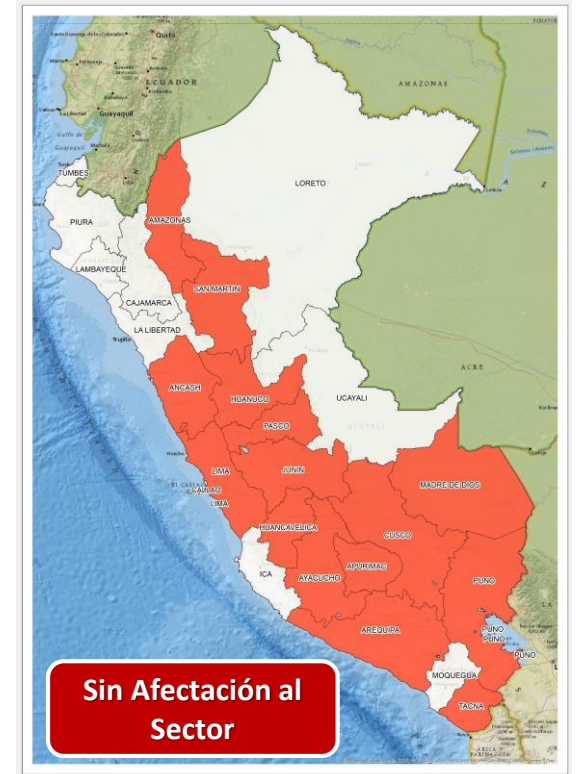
Quito
ECUADOR
Guayaquil
AMAZONAS
TUMBES
LORETO
PIURA
AMAZONAS
LAMBAYEQUE
SAN MARTIN
CAJAMARCA
LA LIBERTAD
ACRE
ANCASH
UCAYALI
HUANUCO
PASCO
LIMA
JUNIN
CALLAO
MADRE DE DIOS
LIMA
HUANCAVELICA
CUSCO
APURIMAC
ICA
AYACUCHO
PUNO
AREQUIPA
PUNO
PUNO
PUNO
MOQUEGUA
TACNA

Sin Afectación al Sector